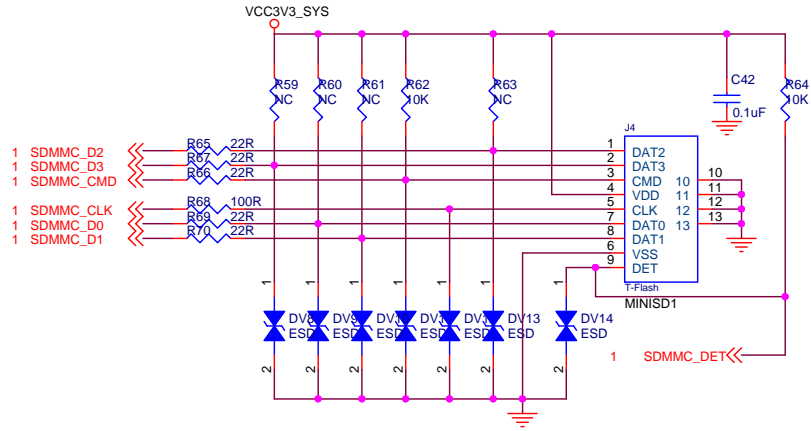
VCC3V3_SYS

R59 NC
R60 NC
R61 NC
R62 10K
R63 NC
C42 0.1uF
R64 10K

1 SDMMC_D2
1 SDMMC_D3
1 SDMMC_CMD
1 SDMMC_CLK
1 SDMMC_D0
1 SDMMC_D1

R65 22R
R67 22R
R66 22R
R68 100R
R69 22R
R70 22R

J4
1 DAT2
2 DAT3
3 CMD
4 VDD
5 CLK
7 DAT0
8 DAT1
6 VSS
9 DET
10
11
12
13
10
11
12
13
T-Flash
MINISD1

1 1 1 1 1 1 1
DV8 ESD
DV9 ESD
DV10 ESD
DV11 ESD
DV12 ESD
DV13 ESD
DV14 ESD
2 2 2 2 2 2 2

1 SDMMC_DET